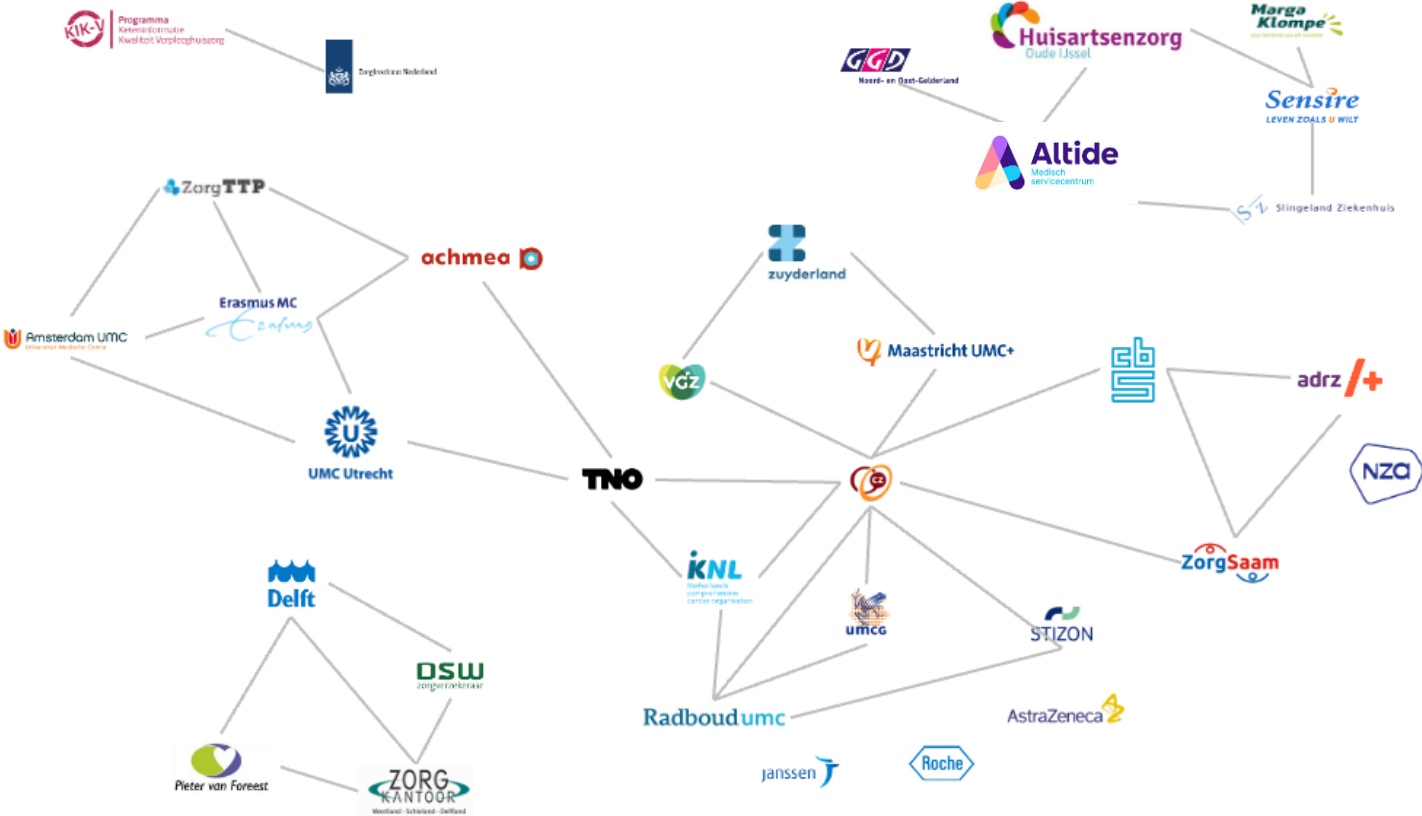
KIK-V Programma KetenInformatie Kwaliteit Verpleeghuiszorg

Zorginstituut Nederland

GGD Noord- en Oost-Gelderland

Huisartsenzorg Oude IJssel

Marga Klompe

Sensire LEVEN ZOALS U WILT

Altide Medisch servicecentrum

SZ Slingeland Ziekenhuis

ZorgTTP

achmea

Erasmus MC

Amsterdam UMC Universitair Medische Centra

UMC Utrecht

TNO

zuyderland

Maastricht UMC+

VGZ

cbs

adrz

NZa

CZ

ZorgSaam

IKNL Netherlands comprehensive cancer organisation

UMCG

STIZON

Delft

DSW zorgverzekeraar

Radboudumc

AstraZeneca

Pieter van Foreest

ZORG KANTOOR Westland · Schieland · Delfland

janssen

Roche